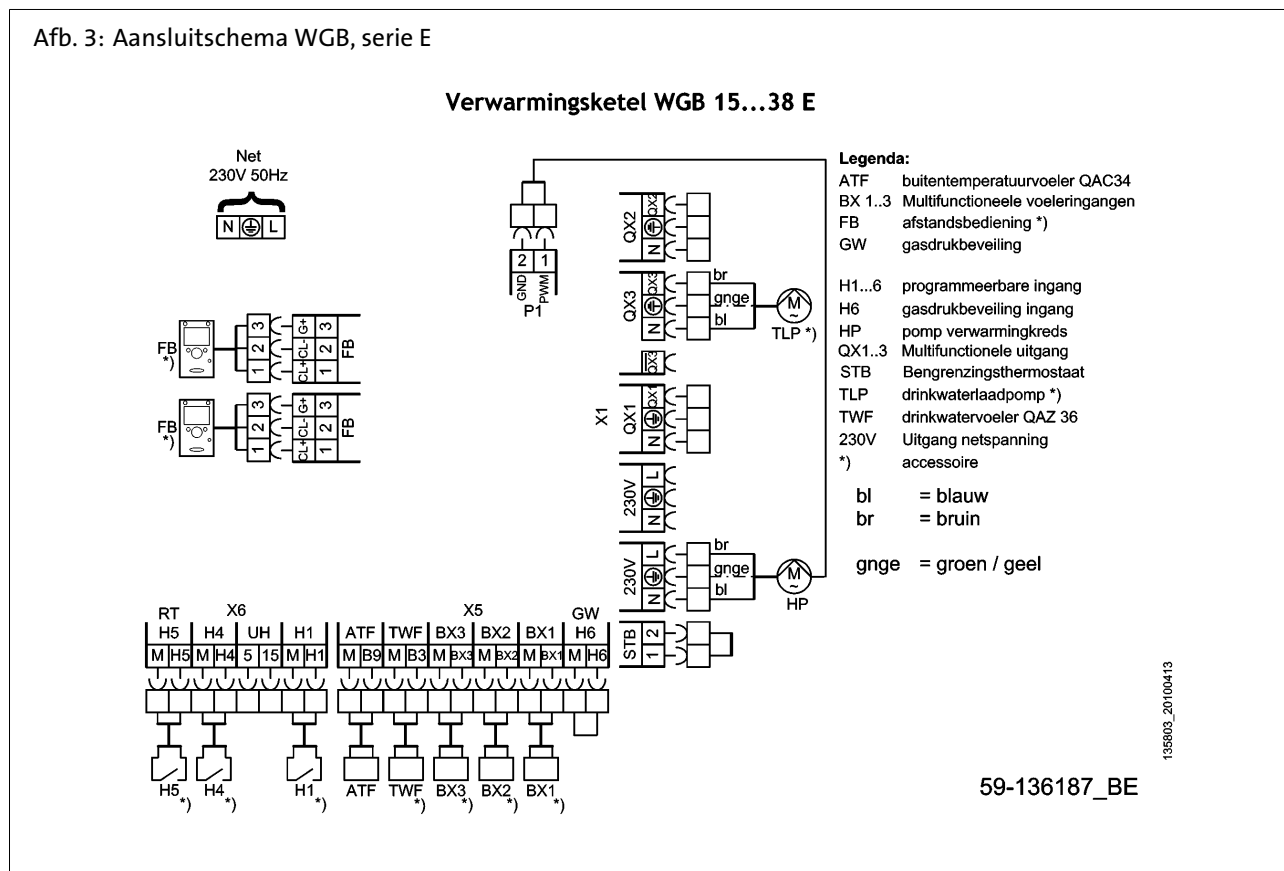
Afb. 3: Aansluitschema WGB, serie E

Verwarmingsketel WGB 15...38 E

Net
230V 50Hz

N ⏚ L

FB *)
3 2 1
G+ CL- CL+
3 2 1
FB

FB *)
3 2 1
G+ CL- CL+
3 2 1
FB

2 1
GND PWM
P1

QX2
QX2 ⏚ N

QX3
QX3 ⏚ N
br
gnge
bl
M
TLP *)

QX3

X1

QX1
QX1 ⏚ N

230V
L ⏚ N

230V
L ⏚ N
br
gnge
bl
M
HP

STB
2 1

RT X6
H5 H4 UH H1
M H5 M H4 5 15 M H1

X5 GW
ATF TWF BX3 BX2 BX1 H6
M B9 M B3 M BX3 M BX2 M BX1 M H6

H5 *) H4 *) H1 *) ATF TWF *) BX3 *) BX2 *) BX1 *)

Legenda:
ATF buitentemperatuurvoeler QAC34
BX 1..3 Multifunctioneele voeleringangen
FB afstandsbediening *)
GW gasdrukbeveiling

H1...6 programmeerbare ingang
H6 gasdrukbeveiling ingang
HP pomp verwarmingkreds
QX1..3 Multifunctionele uitgang
STB Bengrenzingsthermostaat
TLP drinkwaterlaadpomp *)
TWF drinkwatervoeler QAZ 36
230V Uitgang netspanning
*) accessoire

bl = blauw
br = bruin

gnge = groen / geel

135803_20100413

59-136187_BE